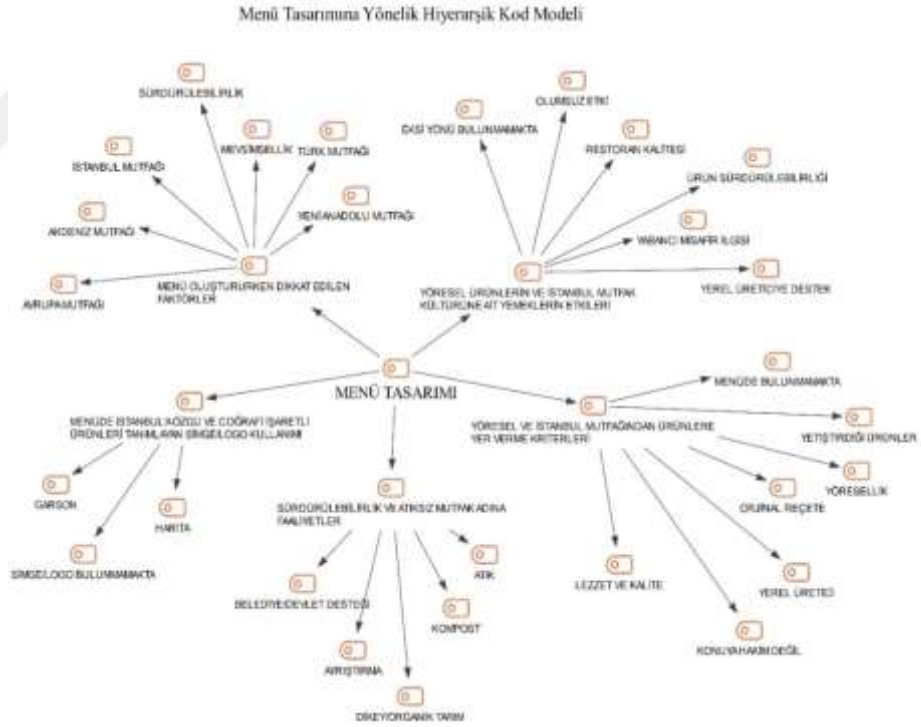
Menü Tasarımına Yönelik Hiyerarşik Kod Modeli

MENÜ TASARIMI

MENÜ OLUŞTURURKEN DİKKAT EDİLEN FAKTÖRLER

SÜRDÜRÜLEBİLİRLİK

MEVSİMSELLİK

TÜRK MUTFAĞI

İSTANBUL MUTFAĞI

YENİ ANADOLU MUTFAĞI

AKDENİZ MUTFAĞI

AVRUPA MUTFAĞI

YÖRESEL ÜRÜNLERİN VE İSTANBUL MUTFAK KÜLTÜRÜNE AİT YEMEKLERİN ETKİLERİ

OLUMSUZ ETKİ

EKSİ YÖNÜ BULUNMAMAKTA

RESTORAN KALİTESİ

ÜRÜN SÜRDÜRÜLEBİLİRLİĞİ

YABANCI MİSAFİR İLGİSİ

YEREL ÜRETİCİYE DESTEK

MENÜDE İSTANBUL AĞZIZU VE COĞRAFİ İŞARETLİ ÜRÜNLERİ TANIMLAYAN SİMGE/LOGO KULLANIMI

GARSON

HARİTA

SİMGE/LOGO BULUNMAMAKTA

SÜRDÜRÜLEBİLİRLİK VE ATIKSIZ MUTFAK ADINA FAALİYETLER

ATIK

KOMPOST

BELEDİYE/DEVLET DESTEĞİ

AYRIŞTIRMA

DİKEY/ORGANİK TARIM

YÖRESEL VE İSTANBUL MUTFAĞINDAN ÜRÜNLERE YER VERME KRİTERLERİ

MENÜDE BULUNMAMAKTA

YETİŞTİRDİĞİ ÜRÜNLER

YÖRESELLİK

ORJİNAL REÇETE

YEREL ÜRETİCİ

LEZZET VE KALİTE

KONUYA HAKİM DEĞİL